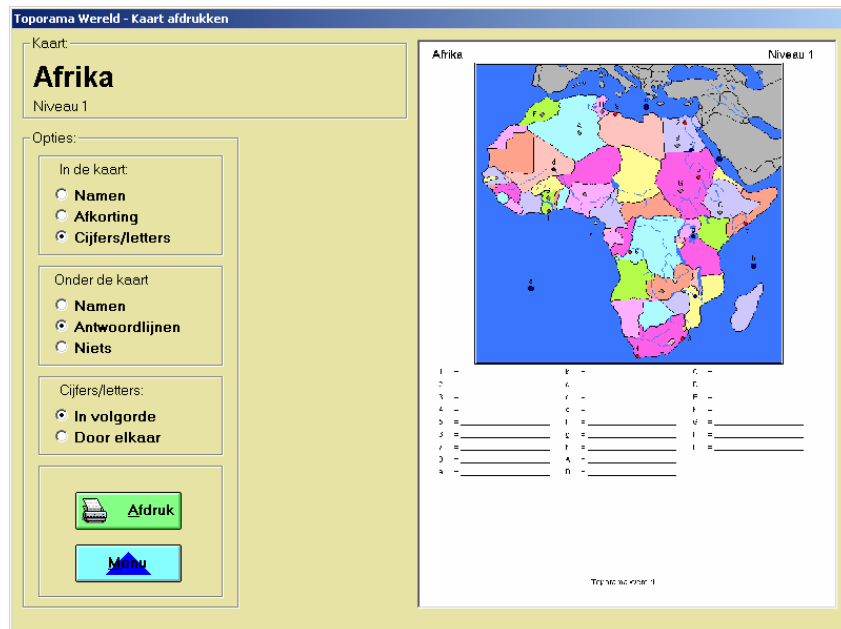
Toporama Wereld - Kaart afdrukken

Kaart:
Afrika
Niveau 1

Opties:
In de kaart:
Namen
Afkorting
Cijfers/letters

Onder de kaart
Namen
Antwoordlijnen
Niets

Cijfers/letters:
In volgorde
Door elkaar

Afdruk
Menu

Afrika
Niveau 1

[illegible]